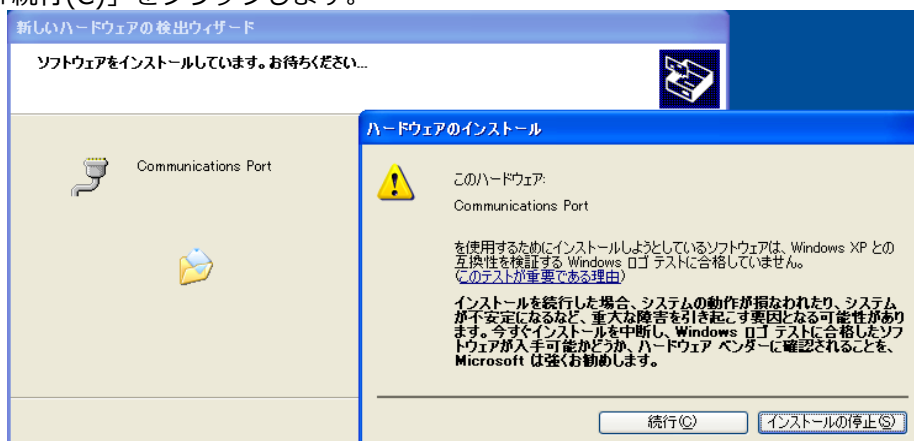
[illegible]続行(C)」をクリックします。

新しいハードウェアの検出ウィザード

ソフトウェアをインストールしています。お待ちください...

Communications Port

ハードウェアのインストール

このハードウェア:

Communications Port

を使用するためにインストールしようとしているソフトウェアは、Windows XP との互換性を検証する Windows ロゴ テストに合格していません。(このテストが重要である理由)

インストールを続行した場合、システムの動作が損なわれたり、システムが不安定になるなど、重大な障害を引き起こす要因となる可能性があります。今すぐインストールを中断し、Windows ロゴ テストに合格したソフトウェアが入手可能かどうか、ハードウェア ベンダーに確認されることを、Microsoft は強くお勧めします。

続行(C)

インストールの停止(S)